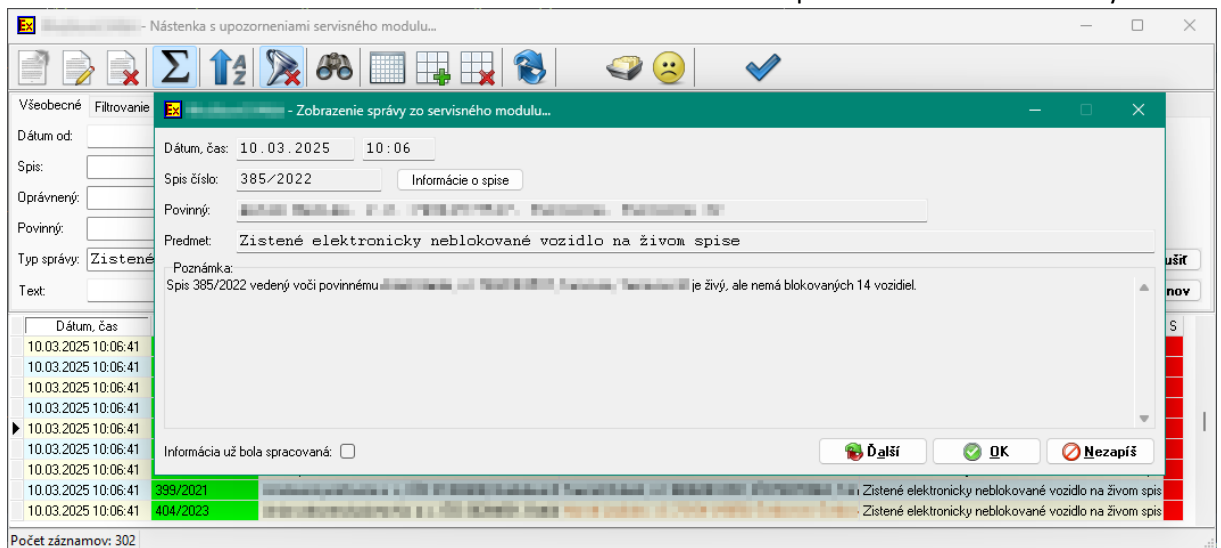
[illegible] - Nástenka s upozorneniami servisného modulu...

Všeobecné | Filtrovanie

Dátum od:
Spis:
Oprávnený:
Povinný:
Typ správy: Zistené
Text:

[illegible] - Zobrazenie správy zo servisného modulu...

Dátum, čas: 10.03.2025 10:06
Spis číslo: 385/2022 Informácie o spise
Povinný: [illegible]
Predmet: Zistené elektronicky neblokované vozidlo na živom spise
Poznámka:
Spis 385/2022 vedený voči povinnému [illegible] je živý, ale nemá blokovaných 14 vozidiel.

Informácia už bola spracovaná:
Ďalší | OK | Nezapíš

ušiť
nov

| Dátum, čas | | | S |
|---|---|---|---|
| 10.03.2025 10:06:41 | | | |
| 10.03.2025 10:06:41 | | | |
| 10.03.2025 10:06:41 | | | |
| 10.03.2025 10:06:41 | | | |
| 10.03.2025 10:06:41 | | | |
| 10.03.2025 10:06:41 | | | |
| 10.03.2025 10:06:41 | | | |
| 10.03.2025 10:06:41 | 399/2021 | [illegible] Zistené elektronicky neblokované vozidlo na živom spis | |
| 10.03.2025 10:06:41 | 404/2023 | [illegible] Zistené elektronicky neblokované vozidlo na živom spis | |

Počet záznamov: 302